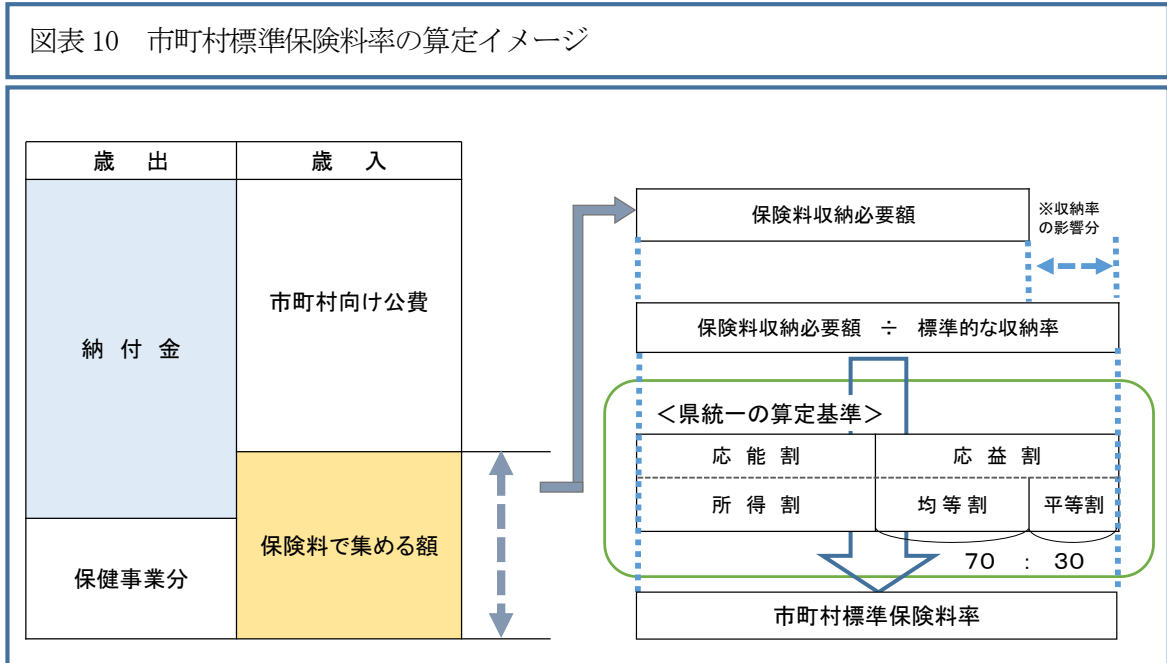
図表 10　市町村標準保険料率の算定イメージ

| 歳　出 | 歳　入 |
|---|---|
| 納 付 金 | 市町村向け公費 |
| | 保険料で集める額 |
| 保健事業分 | |

保険料収納必要額

※収納率の影響分

保険料収納必要額　÷　標準的な収納率

＜県統一の算定基準＞

| 応 能 割 | 応 益 割 | |
|---|---|---|
| 所 得 割 | 均 等 割 | 平等割 |

70　:　30

市町村標準保険料率